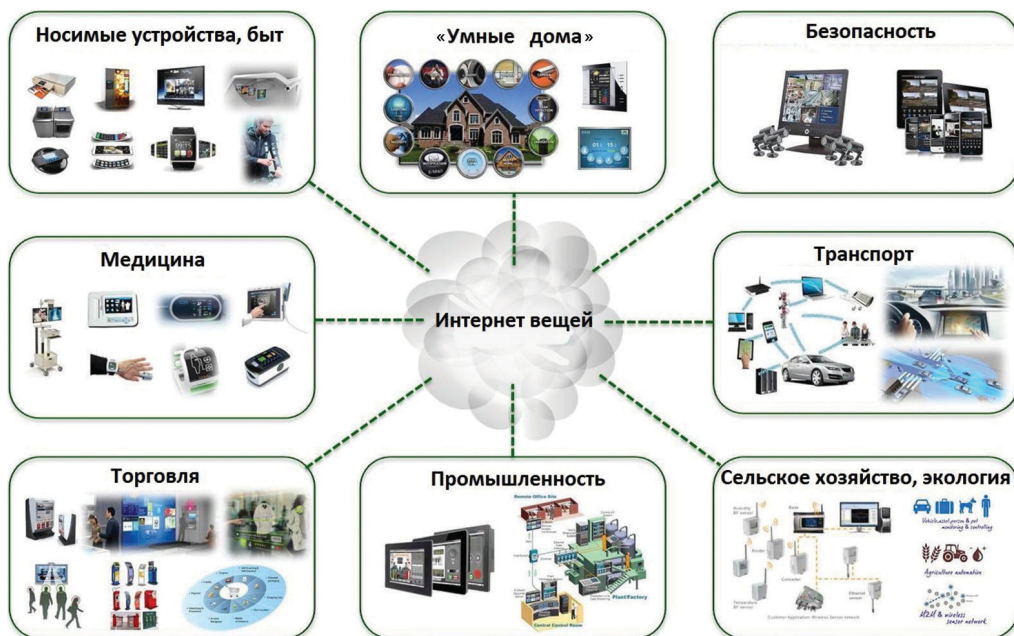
Носимые устройства, быт

«Умные дома»

Безопасность

Медицина

Интернет вещей

Транспорт

Торговля

Промышленность

Remote Office Site

Plant/Factory

Central Control Room

Сельское хозяйство, экология

Vehicle/asset/person & pet monitoring & controlling

Agriculture automation

M2M & wireless sensor network